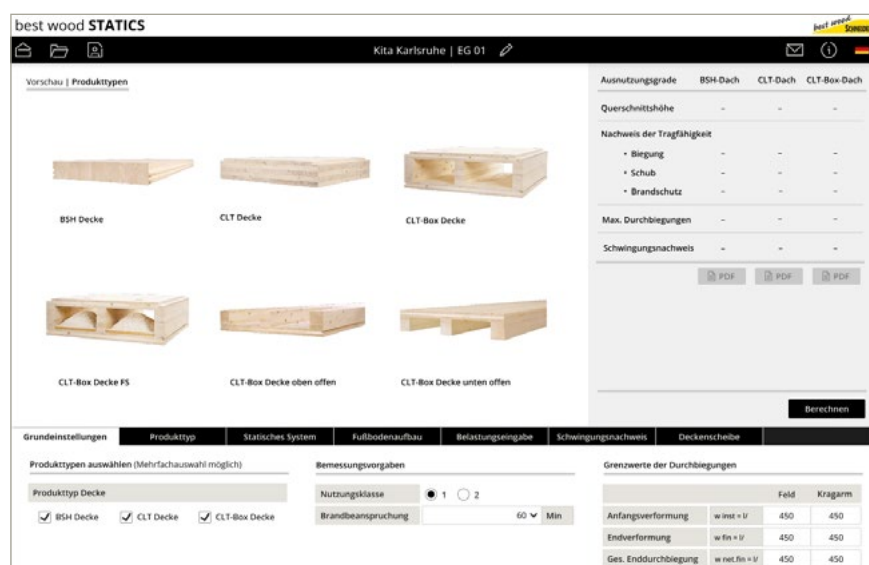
best wood STATICS

best wood SCHNEIDER

Kita Karlsruhe | EG 01

Vorschau | Produkttypen

BSH Decke

CLT Decke

CLT-Box Decke

CLT-Box Decke FS

CLT-Box Decke oben offen

CLT-Box Decke unten offen

| Ausnutzungsgrade | BSH-Dach | CLT-Dach | CLT-Box-Dach |
|---|---|---|---|
| Querschnittshöhe | – | – | – |
| Nachweis der Tragfähigkeit | | | |
| • Biegung | – | – | – |
| • Schub | – | – | – |
| • Brandschutz | – | – | – |
| Max. Durchbiegungen | – | – | – |
| Schwingungsnachweis | – | – | – |

PDF PDF PDF

Berechnen

Grundeinstellungen | Produkttyp | Statisches System | Fußbodenaufbau | Belastungseingabe | Schwingungsnachweis | Deckenscheibe

Produkttypen auswählen (Mehrfachauswahl möglich)

Produkttyp Decke

BSH Decke CLT Decke CLT-Box Decke

Bemessungsvorgaben

Nutzungsklasse 1 2

Brandbeanspruchung 60 Min

Grenzwerte der Durchbiegungen

| | | Feld | Kragarm |
|---|---|---|---|
| Anfangsverformung | w inst = l/ | 450 | 450 |
| Endverformung | w fin = l/ | 450 | 450 |
| Ges. Enddurchbiegung | w net.fin = l/ | 450 | 450 |